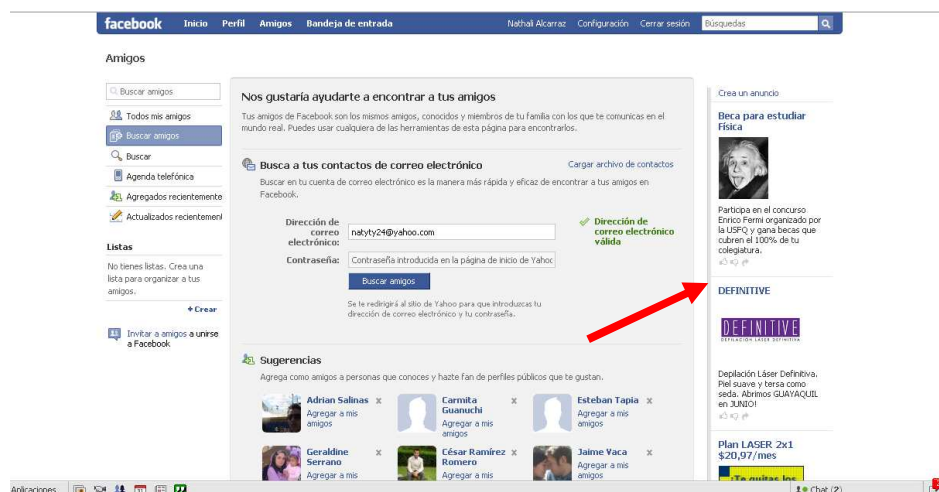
facebook Inicio Perfil Amigos Bandeja de entrada Nathali Alcarraz Configuración Cerrar sesión Búsquedas

Amigos

Buscar amigos
Todos mis amigos
Buscar amigos
Buscar
Agenda telefónica
Agregados recientemente
Actualizados recientemente

Listas
No tienes listas. Crea una lista para organizar a tus amigos.
+ Crear

Invitar a amigos a unirse a Facebook

Nos gustaría ayudarte a encontrar a tus amigos
Tus amigos de Facebook son los mismos amigos, conocidos y miembros de tu familia con los que te comunicas en el mundo real. Puedes usar cualquiera de las herramientas de esta página para encontrarlos.

Busca a tus contactos de correo electrónico
Cargar archivo de contactos
Buscar en tu cuenta de correo electrónico es la manera más rápida y eficaz de encontrar a tus amigos en Facebook.

Dirección de correo electrónico: natyty24@yahoo.com
Dirección de correo electrónico válida
Contraseña: Contraseña introducida en la página de inicio de Yahoo
Buscar amigos
Se te redirigirá al sitio de Yahoo para que introduzcas tu dirección de correo electrónico y tu contraseña.

Sugerencias
Agrega como amigos a personas que conoces y hazte fan de perfiles públicos que te gustan.

Adrian Salinas x
Agregar a mis amigos
Carmita Guanuchi x
Agregar a mis amigos
Esteban Tapia x
Agregar a mis amigos
Geraldine Serrano x
Agregar a mis
César Ramírez Romero x
Agregar a mis
Jaime Vaca x
Agregar a mis amigos

Crea un anuncio
Beca para estudiar Física
Participa en el concurso Enrico Fermi organizado por la USFQ y gana becas que cubren el 100% de tu colegiatura.

DEFINITIVE
DEFINITIVE
DEPILACIÓN LÁSER DEFINITIVA
Depilación Láser Definitiva. Piel suave y tersa como seda. Abrimos GUAYAQUIL en JUNIO!

Plan LASER 2x1 $20,97/mes
¡Te quitas los

Aplicaciones
Chat (2)